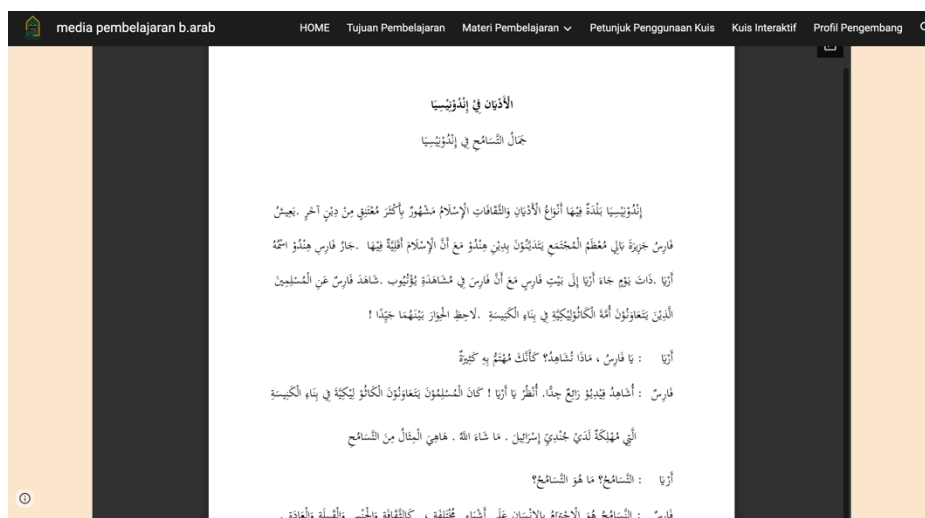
media pembelajaran b.arab HOME Tujuan Pembelajaran Materi Pembelajaran Petunjuk Penggunaan Kuis Kuis Interaktif Profil Pengembang

الْأَدْيَانُ فِي إِنْدُوْنِيْسِيَا

جَمَالُ التَّسَامُحِ فِي إِنْدُوْنِيْسِيَا

إِنْدُوْنِيْسِيَا بَلْدَةٌ فِيْهَا أَنْوَاعُ الْأَدْيَانِ وَالثَّقَافَاتِ.الْإِسْلَامُ مَشْهُوْرٌ بِأَكْثَرِ مُعْتَنِقٍ مِنْ دِيْنٍ آخَرَ. يَعِيشُ فَارِسُ جَزِيْرَةَ بَالِي مُعْظَمُ الْمُجْتَمَعِ يَتَدَيَّنُوْنَ بِدِيْنِ هِنْدُوْ مَعَ أَنَّ الْإِسْلَامَ أَقَلِّيَّةٌ فِيْهَا .جَارُ فَارِسَ هِنْدُوْ اسْمُهُ أَرْيَا .ذَاتَ يَوْمٍ جَاءَ أَرْيَا إِلَى بَيْتِ فَارِسٍ مَعَ أَنَّ فَارِسَ فِي مُشَاهَدَةِ يُوْتُيُوب .شَاهَدَ فَارِسُ عَنِ الْمُسْلِمِيْنَ الَّذِيْنَ يَتَعَاوَنُوْنَ أُمَّةَ الْكَاثُوْلِيْكِيَّةِ فِي بِنَاءِ الْكَنِيْسَةِ .لَاحِظِ الْحِوَارَ بَيْنَهُمَا جَيِّدًا !

أَرْيَا : يَا فَارِسُ ، مَاذَا تُشَاهِدُ؟ كَأَنَّكَ مُهْتَمٌّ بِهِ كَثِيْرًا

فَارِسٌ : أُشَاهِدُ فِيْدِيُوْ رَائِعٌ جِدًّا. أُنْظُرْ يَا أَرْيَا ! كَانَ الْمُسْلِمُوْنَ يَتَعَاوَنُوْنَ الْكَاثُوْ لِيْكِيَّةَ فِي بِنَاءِ الْكَنِيْسَةِ الَّتِي مُهْلِكَةٌ لَدَيْ جُنْدِيِّ إِسْرَائِيل . مَا شَاءَ اللهُ . هَاهِيَ الْمِثَالُ مِنَ التَّسَامُحِ

أَرْيَا : التَّسَامُحُ؟ مَا هُوَ التَّسَامُحُ؟

فَارِسٌ : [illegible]